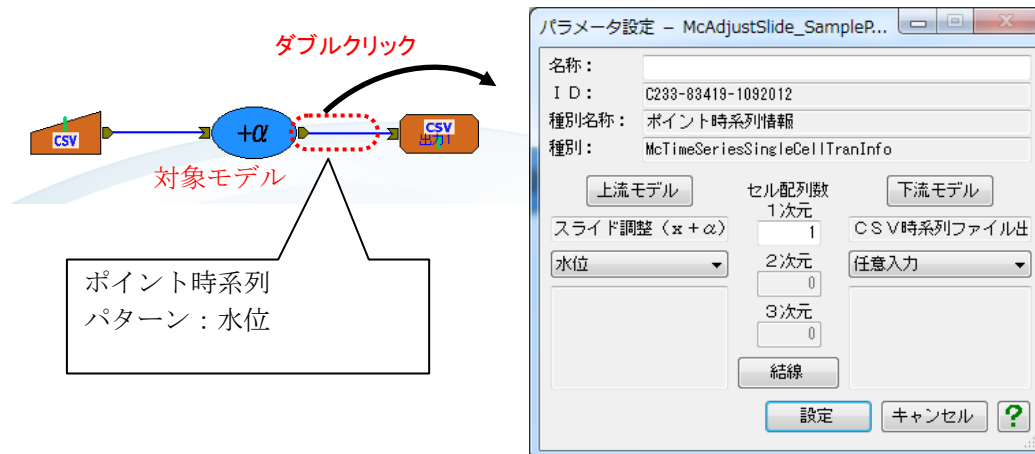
ダブルクリック

CSV

$+\alpha$

CSV
出力

対象モデル

ポイント時系列
パターン：水位

パラメータ設定 – McAdjustSlide_SampleP...

名称：

ＩＤ： C233-83419-1092012

種別名称： ポイント時系列情報

種別： McTimeSeriesSingleCellTranInfo

上流モデル

セル配列数

下流モデル

１次元

スライド調整（ｘ＋α）

1

ＣＳＶ時系列ファイル出

水位

２次元

任意入力

0

３次元

0

結線

設定

キャンセル

?